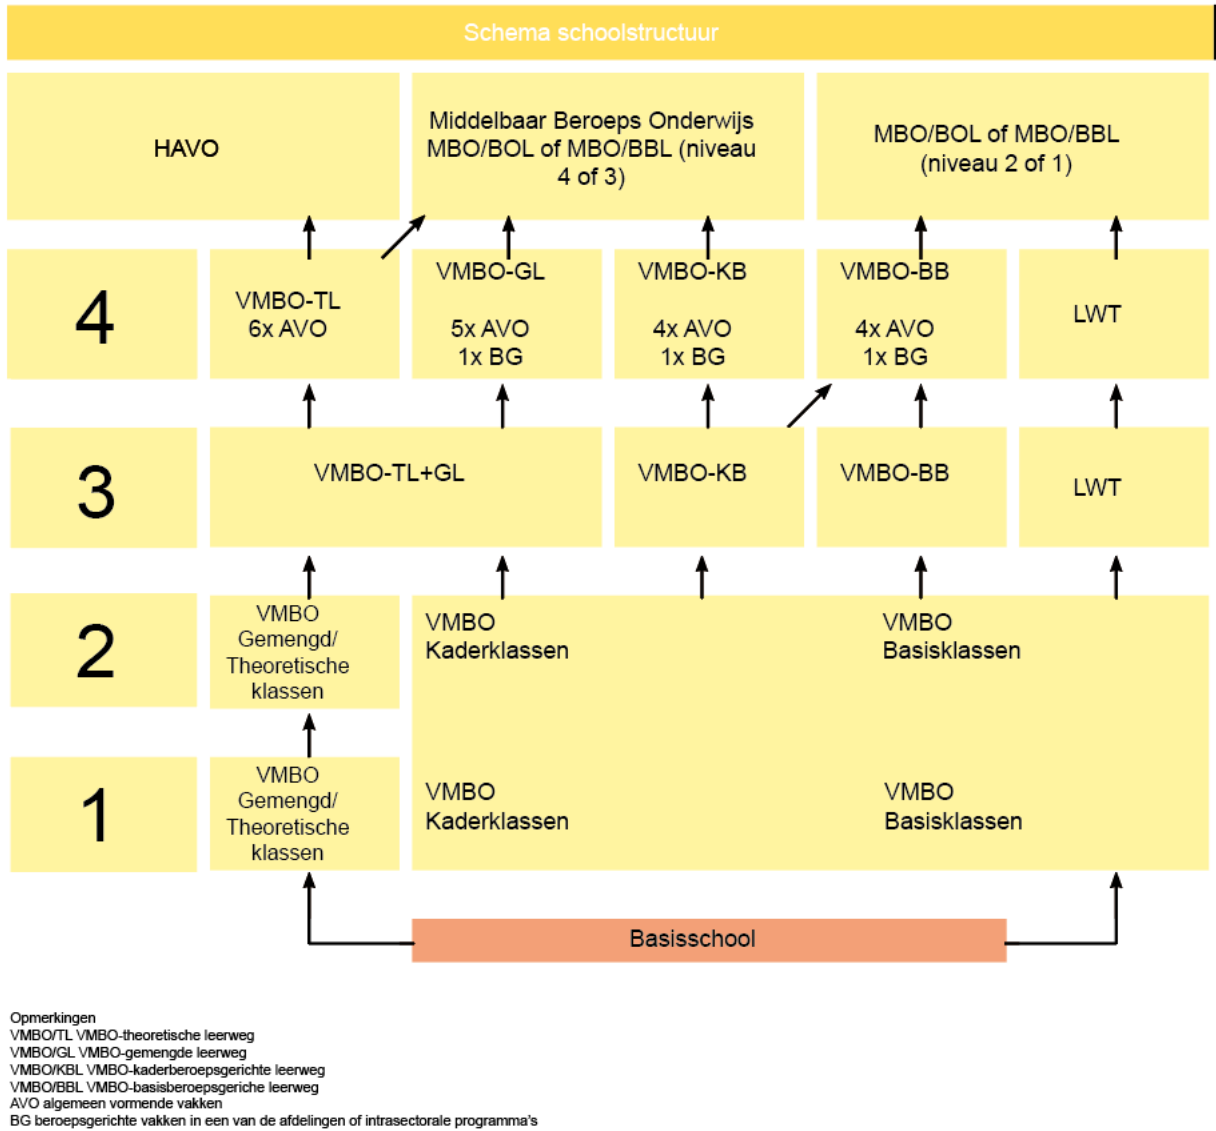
Schema schoolstructuur

HAVO

Middelbaar Beroeps Onderwijs MBO/BOL of MBO/BBL (niveau 4 of 3)

MBO/BOL of MBO/BBL (niveau 2 of 1)

4

VMBO-TL
6x AVO

VMBO-GL

5x AVO
1x BG

VMBO-KB

4x AVO
1x BG

VMBO-BB

4x AVO
1x BG

LWT

3

VMBO-TL+GL

VMBO-KB

VMBO-BB

LWT

2

VMBO Gemengd/ Theoretische klassen

VMBO
Kaderklassen

VMBO
Basisklassen

1

VMBO Gemengd/ Theoretische klassen

VMBO
Kaderklassen

VMBO
Basisklassen

Basisschool

Opmerkingen
VMBO/TL VMBO-theoretische leerweg
VMBO/GL VMBO-gemengde leerweg
VMBO/KBL VMBO-kaderberoepsgerichte leerweg
VMBO/BBL VMBO-basisberoepsgeriche leerweg
AVO algemeen vormende vakken
BG beroepsgerichte vakken in een van de afdelingen of intrasectorale programma's